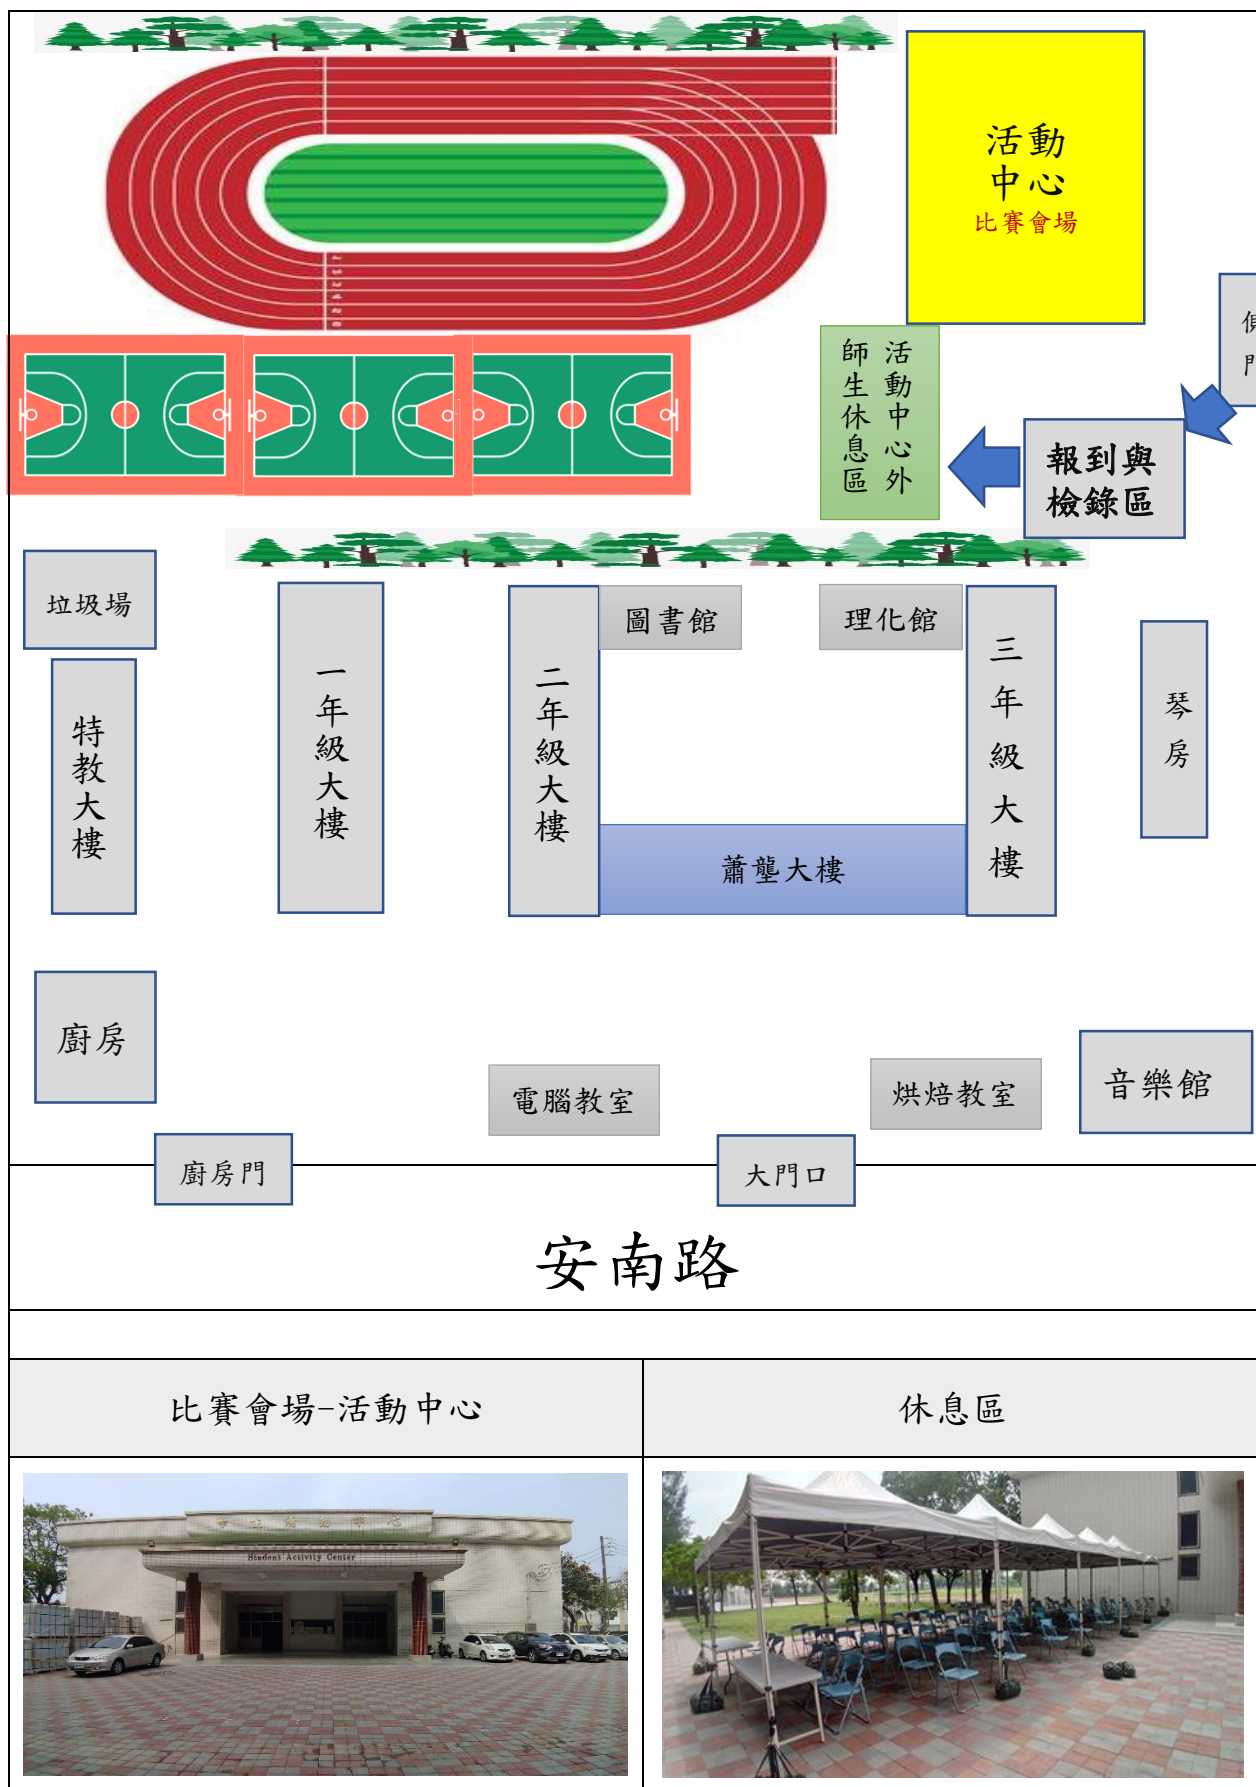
活動
中心
比賽會場

側
門

活動中心外
師生休息區

報到與
檢錄區

垃圾場

特教大樓

一年級大樓

二年級大樓

圖書館

理化館

三年級大樓

琴房

蕭壠大樓

廚房

電腦教室

烘焙教室

音樂館

廚房門

大門口

安南路

| 比賽會場-活動中心 | 休息區 |
|---|---|
| | |

Student Activity Center